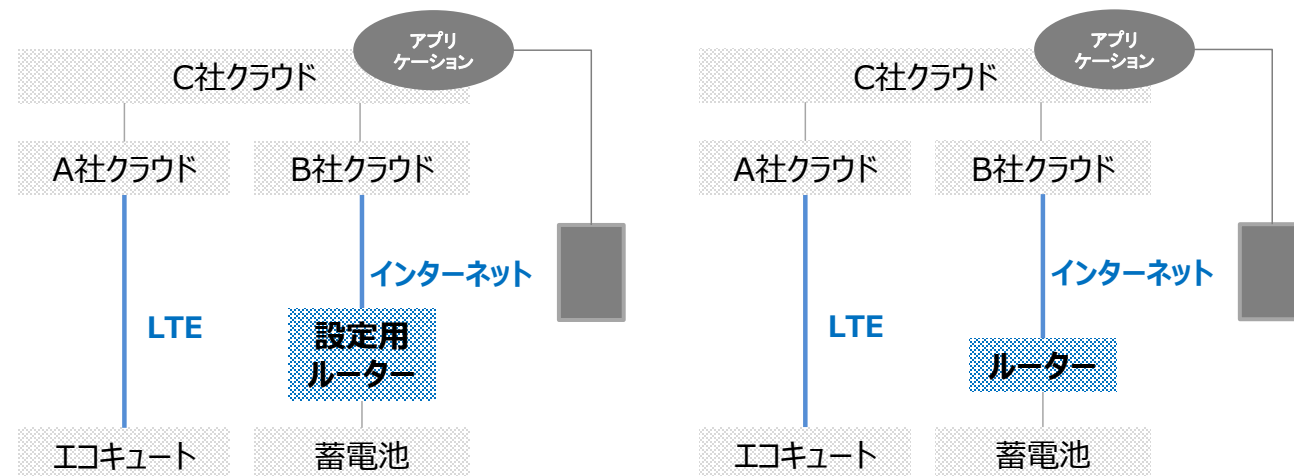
アプリケーション

C社クラウド

A社クラウド

B社クラウド

インターネット

LTE

設定用ルーター

エコキュート

蓄電池

アプリケーション

C社クラウド

A社クラウド

B社クラウド

インターネット

LTE

ルーター

エコキュート

蓄電池